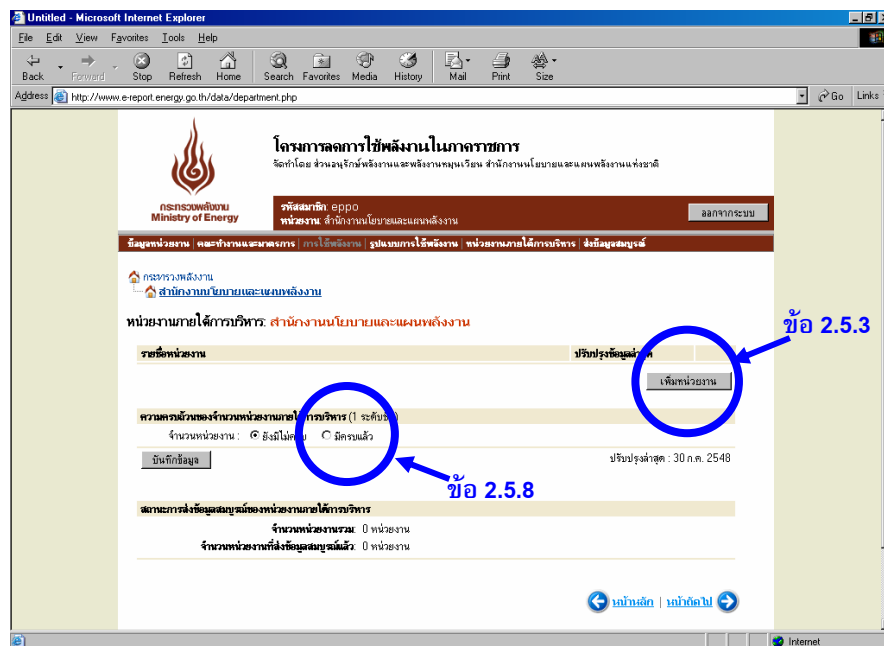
Untitled - Microsoft Internet Explorer

File Edit View Favorites Tools Help

Back Forward Stop Refresh Home Search Favorites Media History Mail Print Size

Address http://www.e-report.energy.go.th/data/department.php Go Links

โครงการลดการใช้พลังงานในภาคราชการ

จัดทำโดย ส่วนอนุรักษ์พลังงานและพลังงานหมุนเวียน สำนักงานนโยบายและแผนพลังงานแห่งชาติ

กระทรวงพลังงาน
Ministry of Energy

รหัสสมาชิก: eppo
หน่วยงาน: สำนักงานนโยบายและแผนพลังงาน

ออกจากระบบ

ข้อมูลหน่วยงาน | คณะทำงานและมาตรการ | การใช้พลังงาน | รูปแบบการใช้พลังงาน | หน่วยงานภายใต้การบริหาร | ส่งข้อมูลสมบูรณ์

กระทรวงพลังงาน
สำนักงานนโยบายและแผนพลังงาน

หน่วยงานภายใต้การบริหาร: สำนักงานนโยบายและแผนพลังงาน

ข้อ 2.5.3

รายชื่อหน่วยงาน | ปรับปรุงข้อมูลล่าสุด

เพิ่มหน่วยงาน

ความครบถ้วนของจำนวนหน่วยงานภายใต้การบริหาร (1 ระดับชั้น)

จำนวนหน่วยงาน : ยังมีไม่ครบ มีครบแล้ว

บันทึกข้อมูล

ปรับปรุงล่าสุด : 30 ก.ค. 2548

ข้อ 2.5.8

สถานะการส่งข้อมูลสมบูรณ์ของหน่วยงานภายใต้การบริหาร

จำนวนหน่วยงานรวม : 0 หน่วยงาน
จำนวนหน่วยงานที่ส่งข้อมูลสมบูรณ์แล้ว : 0 หน่วยงาน

หน้าหลัก | หน้าถัดไป

Internet